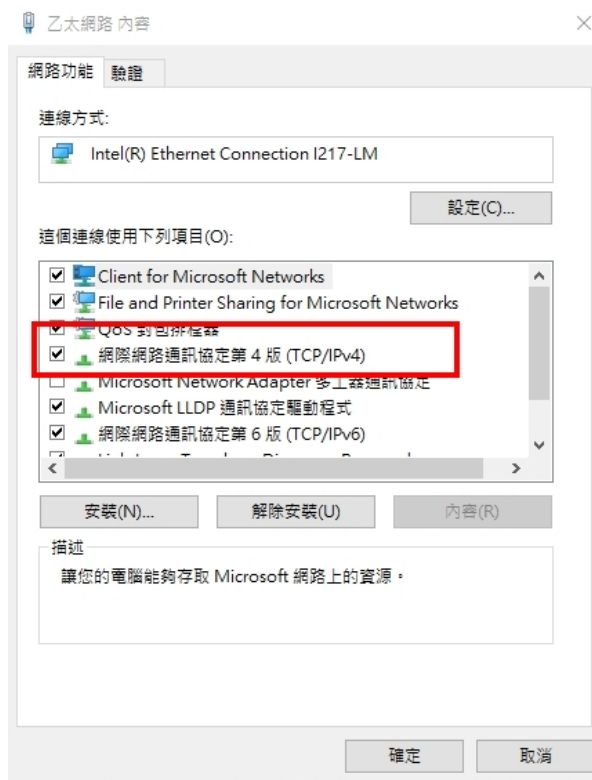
乙太網路 內容

網路功能 驗證

連線方式:

Intel(R) Ethernet Connection I217-LM

設定(C)...

這個連線使用下列項目(O):

Client for Microsoft Networks
File and Printer Sharing for Microsoft Networks
QoS 封包排程器
網際網路通訊協定第 4 版 (TCP/IPv4)
Microsoft Network Adapter 多工器通訊協定
Microsoft LLDP 通訊協定驅動程式
網際網路通訊協定第 6 版 (TCP/IPv6)
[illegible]

安裝(N)... 解除安裝(U) 內容(R)

描述
讓您的電腦能夠存取 Microsoft 網路上的資源。

確定 取消